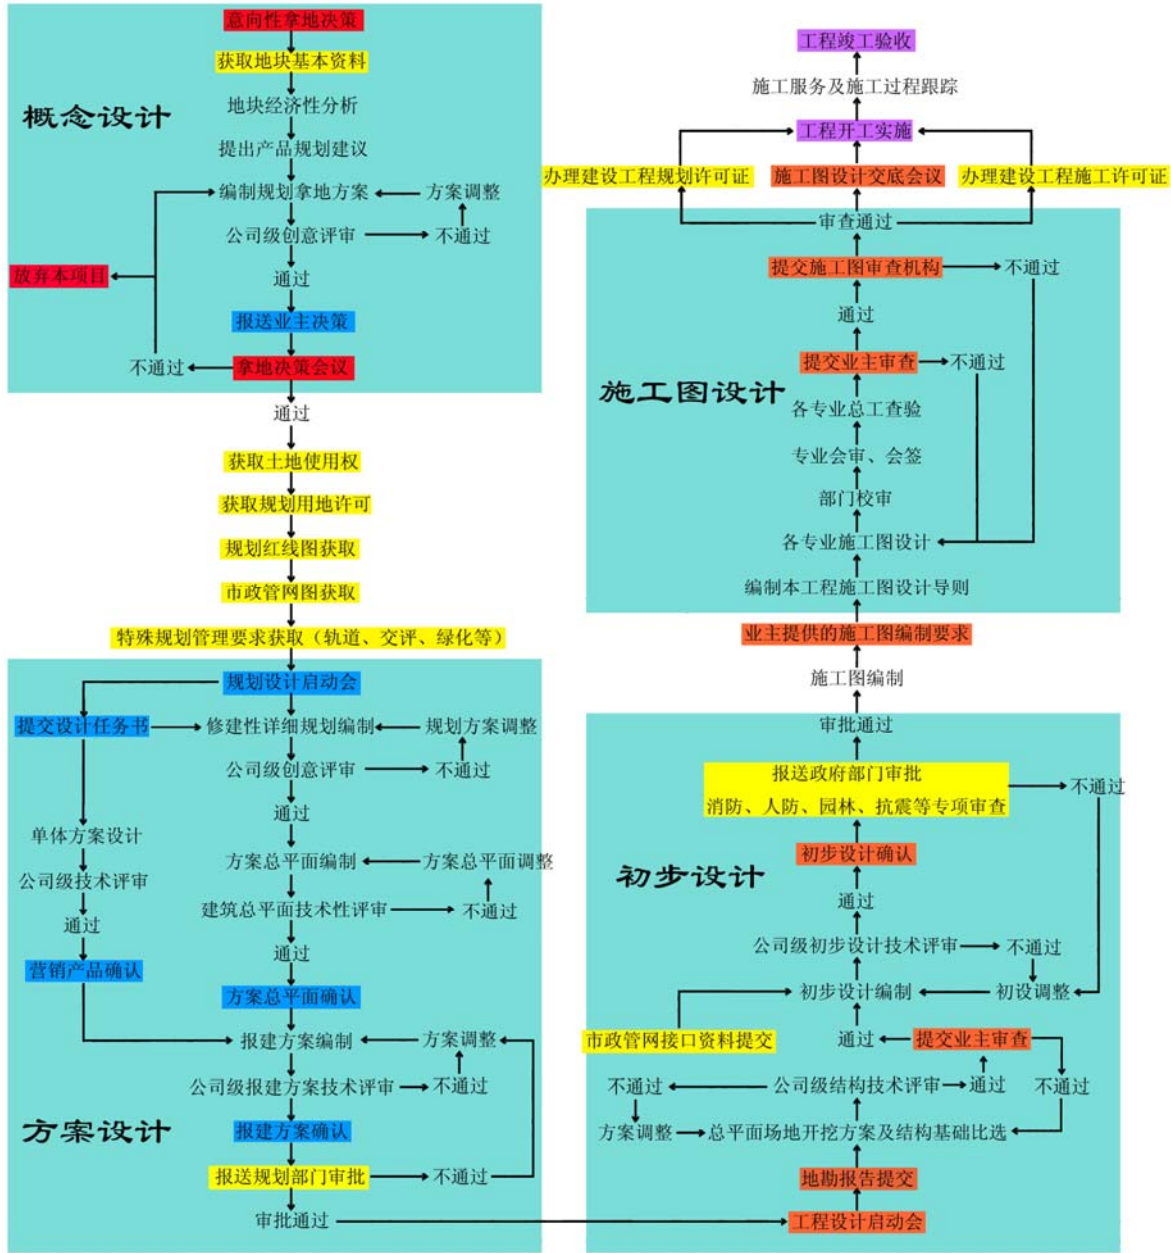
概念设计

意向性拿地决策
获取地块基本资料
地块经济性分析
提出产品规划建议
编制规划拿地方案
方案调整
公司级创意评审
不通过
放弃本项目
通过
报送业主决策
不通过
拿地决策会议
通过
获取土地使用权
获取规划用地许可
规划红线图获取
市政管网图获取
特殊规划管理要求获取（轨道、交评、绿化等）

规划设计启动会
提交设计任务书
修建性详细规划编制
规划方案调整
公司级创意评审
不通过
通过
单体方案设计
方案总平面编制
方案总平面调整
公司级技术评审
建筑总平面技术性评审
不通过
通过
通过
营销产品确认
方案总平面确认
报建方案编制
方案调整
公司级报建方案技术评审
不通过
方案设计
报建方案确认
报送规划部门审批
不通过
审批通过

工程竣工验收
施工服务及施工过程跟踪
工程开工实施
办理建设工程规划许可证
施工图设计交底会议
办理建设工程施工许可证
审查通过
提交施工图审查机构
不通过
通过
提交业主审查
不通过
施工图设计
各专业总工查验
专业会审、会签
部门校审
各专业施工图设计
编制本工程施工图设计导则
业主提供的施工图编制要求
施工图编制
审批通过
报送政府部门审批
消防、人防、园林、抗震等专项审查
不通过
初步设计确认
初步设计
通过
公司级初步设计技术评审
不通过
初步设计编制
初设调整
市政管网接口资料提交
通过
提交业主审查
不通过
公司级结构技术评审
通过
不通过
方案调整
总平面场地开挖方案及结构基础比选
地勘报告提交
工程设计启动会